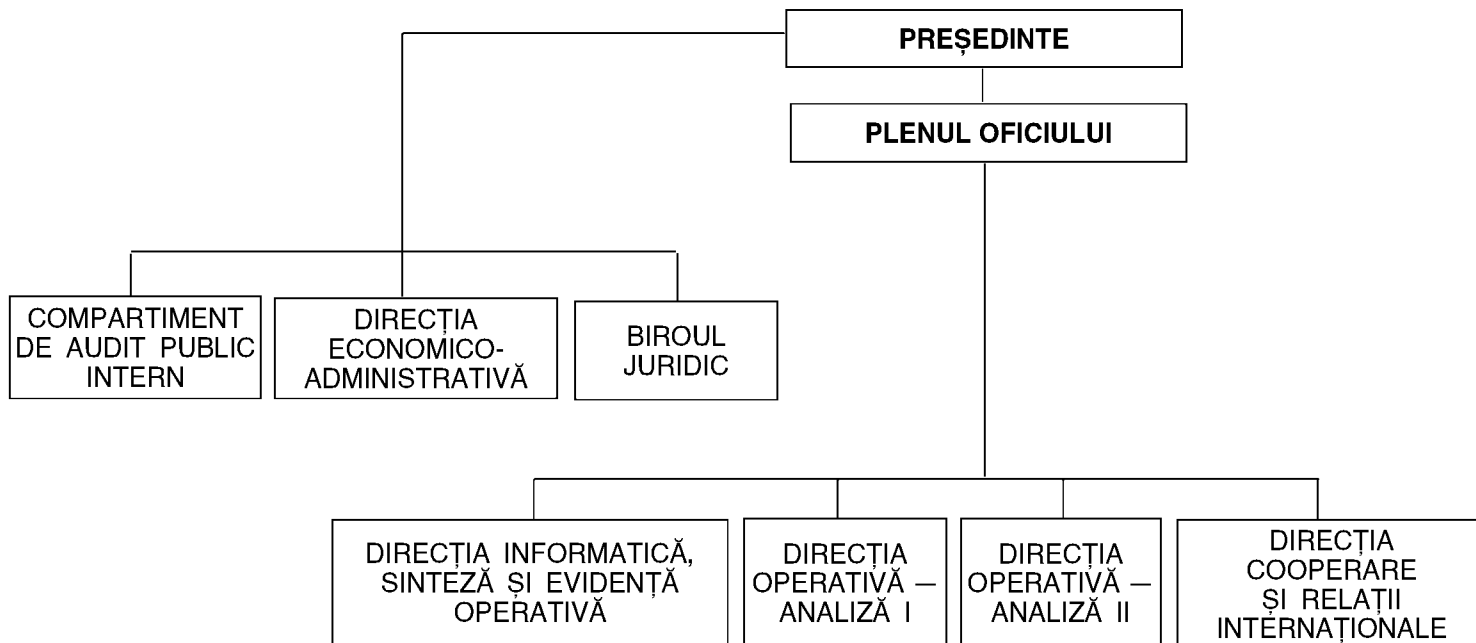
PREȘEDINTE

PLENUL OFICIULUI

COMPARTIMENT DE AUDIT PUBLIC INTERN

DIRECȚIA ECONOMICO-ADMINISTRATIVĂ

BIROUL JURIDIC

DIRECȚIA INFORMATICĂ, SINTEZĂ ȘI EVIDENȚĂ OPERATIVĂ

DIRECȚIA OPERATIVĂ — ANALIZĂ I

DIRECȚIA OPERATIVĂ — ANALIZĂ II

DIRECȚIA COOPERARE ȘI RELAȚII INTERNAȚIONALE